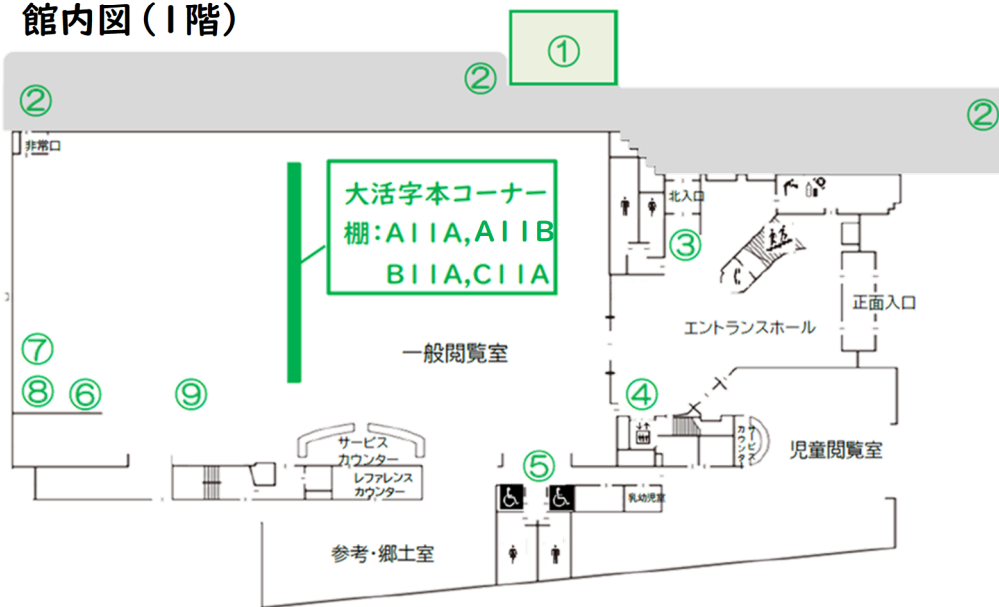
館内図（1階）

①

②

②

②

非常口

大活字本コーナー
棚：A11A,A11B
B11A,C11A

北入口

③

正面入口

エントランスホール

一般閲覧室

⑦

⑧ ⑥

⑨

④

サービスカウンター

サービスカウンター

児童閲覧室

⑤

レファレンスカウンター

乳幼児室

参考・郷土室